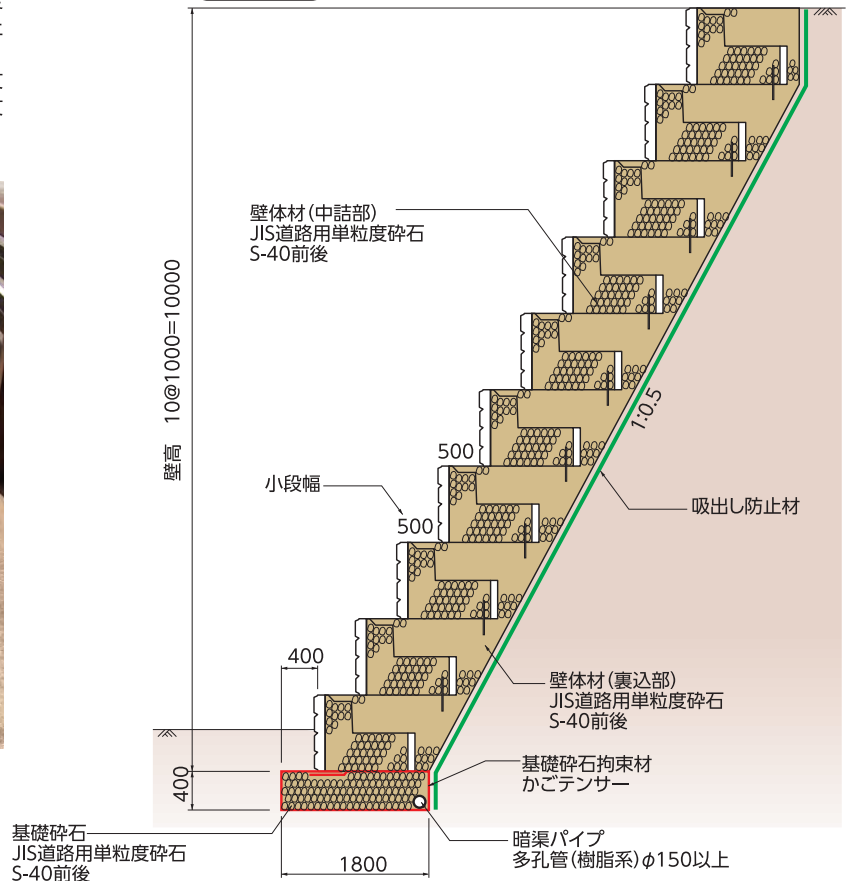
壁体材(中詰部)
JIS道路用単粒度砕石
S-40前後

壁高 10@1000=10000

1:0.5

500

小段幅

500

吸出し防止材

400

壁体材(裏込部)
JIS道路用単粒度砕石
S-40前後

基礎砕石拘束材
かごテンサー

400

基礎砕石
JIS道路用単粒度砕石
S-40前後

暗渠パイプ
多孔管(樹脂系)$\phi$150以上

1800